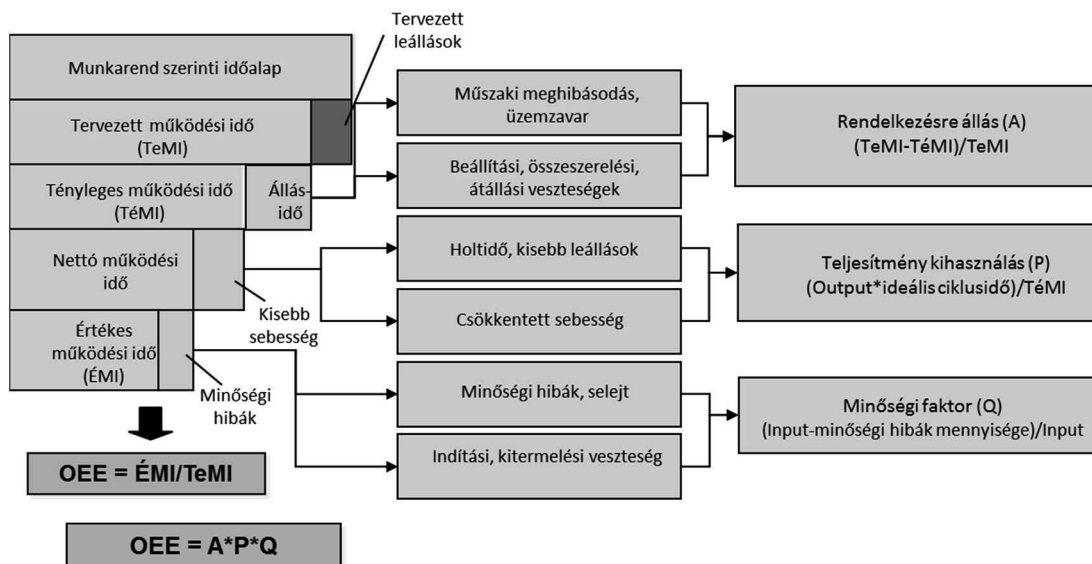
Tervezett leállások

Munkarend szerinti időalap

Tervezett működési idő (TeMI)

Tényleges működési idő (TéMI)

Állás-idő

Nettó működési idő

Kisebb sebesség

Értékes működési idő (ÉMI)

Minőségi hibák

OEE = ÉMI/TeMI

OEE = A*P*Q

Műszaki meghibásodás, üzemzavar

Beállítási, összeszerelési, átállási veszteségek

Holtidő, kisebb leállások

Csökkentett sebesség

Minőségi hibák, selejt

Indítási, kitermelési veszteség

Rendelkezésre állás (A)
(TeMI-TéMI)/TeMI

Teljesítmény kihasználás (P)
(Output*ideális ciklusidő)/TéMI

Minőségi faktor (Q)
(Input-minőségi hibák mennyisége)/Input